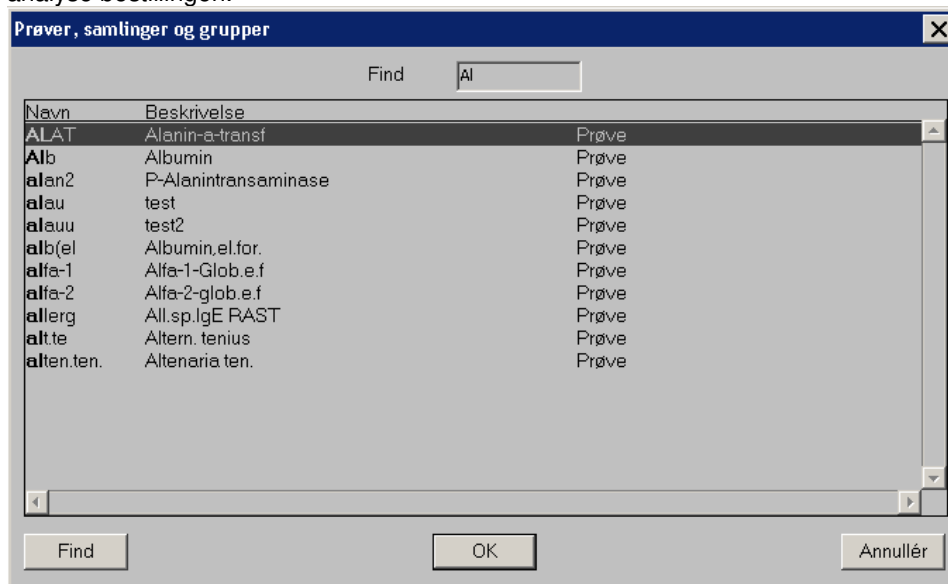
analyse bestillingen.

Prøver, samlinger og grupper

Find Al

| Navn | Beskrivelse | |
|---|---|---|
| ALAT | Alanin-a-transf | Prøve |
| Alb | Albumin | Prøve |
| alan2 | P-Alanintransaminase | Prøve |
| alau | test | Prøve |
| alauu | test2 | Prøve |
| alb(el | Albumin,el.for. | Prøve |
| alfa-1 | Alfa-1-Glob.e.f | Prøve |
| alfa-2 | Alfa-2-glob.e.f | Prøve |
| allerg | All.sp.IgE RAST | Prøve |
| alt.te | Altern. tenius | Prøve |
| alten.ten. | Altenaria ten. | Prøve |

Find OK Annullér